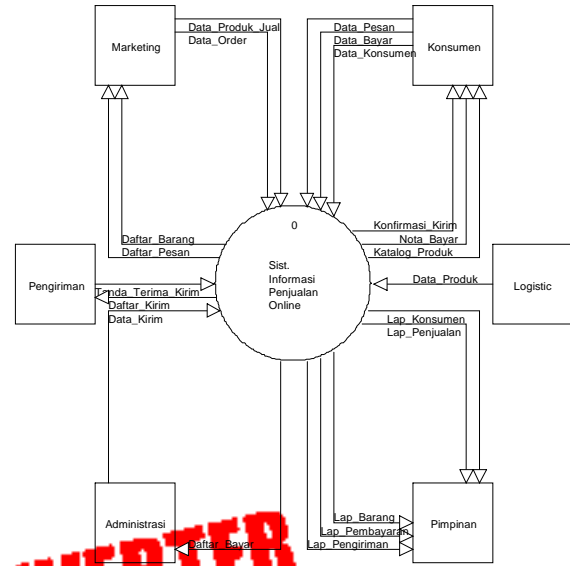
Marketing

Data_Produk_Jual
Data_Order

Data_Pesan
Data_Bayar
Data_Konsumen

Konsumen

0

Konfirmasi_Kirim
Nota_Bayar
Katalog_Produk

Daftar_Barang
Daftar_Pesan

Pengiriman

Tanda_Terima_Kirim
Daftar_Kirim
Data_Kirim

Sist.
Informasi
Penjualan
Online

Data_Produk

Logistic

Lap_Konsumen
Lap_Penjualan

Lap_Barang
Lap_Pembayaran
Lap_Pengiriman

Administrasi

Daftar_Bayar

Pimpinan